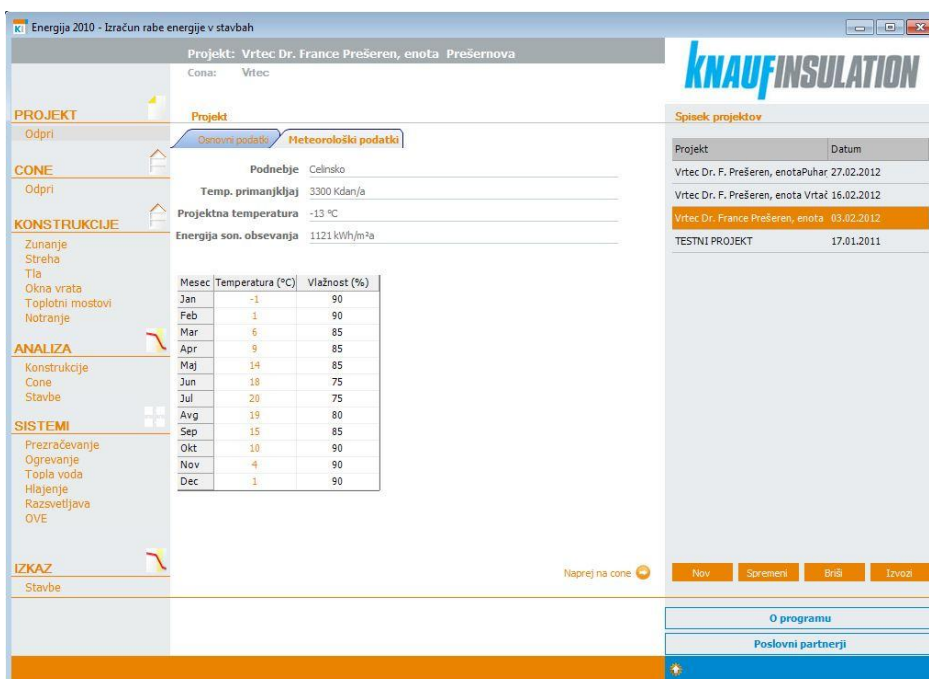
Energija 2010 - Izračun rabe energije v stavbah

Projekt: Vrtec Dr. France Prešeren, enota Prešernova
Cona: Vrtec

KNAUFINSULATION

PROJEKT
Odpri

CONE
Odpri

KONSTRUKCIJE
Zunanje
Streha
Tla
Okna vrata
Toplotni mostovi
Notranje

ANALIZA
Konstrukcije
Cone
Stavbe

SISTEMI
Prezračevanje
Ogrevanje
Topla voda
Hlajenje
Razsvetljava
OVE

IZKAZ
Stavbe

Projekt

Osnovni podatki | Meteorološki podatki

Podnebje Celinsko
Temp. primanjkljaj 3300 Kdan/a
Projektna temperatura -13 °C
Energija son. obsevanja 1121 kWh/m²a

| Mesec | Temperatura (°C) | Vlažnost (%) |
|---|---|---|
| Jan | -1 | 90 |
| Feb | 1 | 90 |
| Mar | 6 | 85 |
| Apr | 9 | 85 |
| Maj | 14 | 85 |
| Jun | 18 | 75 |
| Jul | 20 | 75 |
| Avg | 19 | 80 |
| Sep | 15 | 85 |
| Okt | 10 | 90 |
| Nov | 4 | 90 |
| Dec | 1 | 90 |

Naprej na cone

Spisek projektov

| Projekt | Datum |
|---|---|
| Vrtec Dr. F. Prešeren, enotaPuhar | 27.02.2012 |
| Vrtec Dr. F. Prešeren, enota Vrtač | 16.02.2012 |
| Vrtec Dr. France Prešeren, enota | 03.02.2012 |
| TESTNI PROJEKT | 17.01.2011 |

Nov Spremeni Briši Izvozi

O programu
Poslovni partnerji